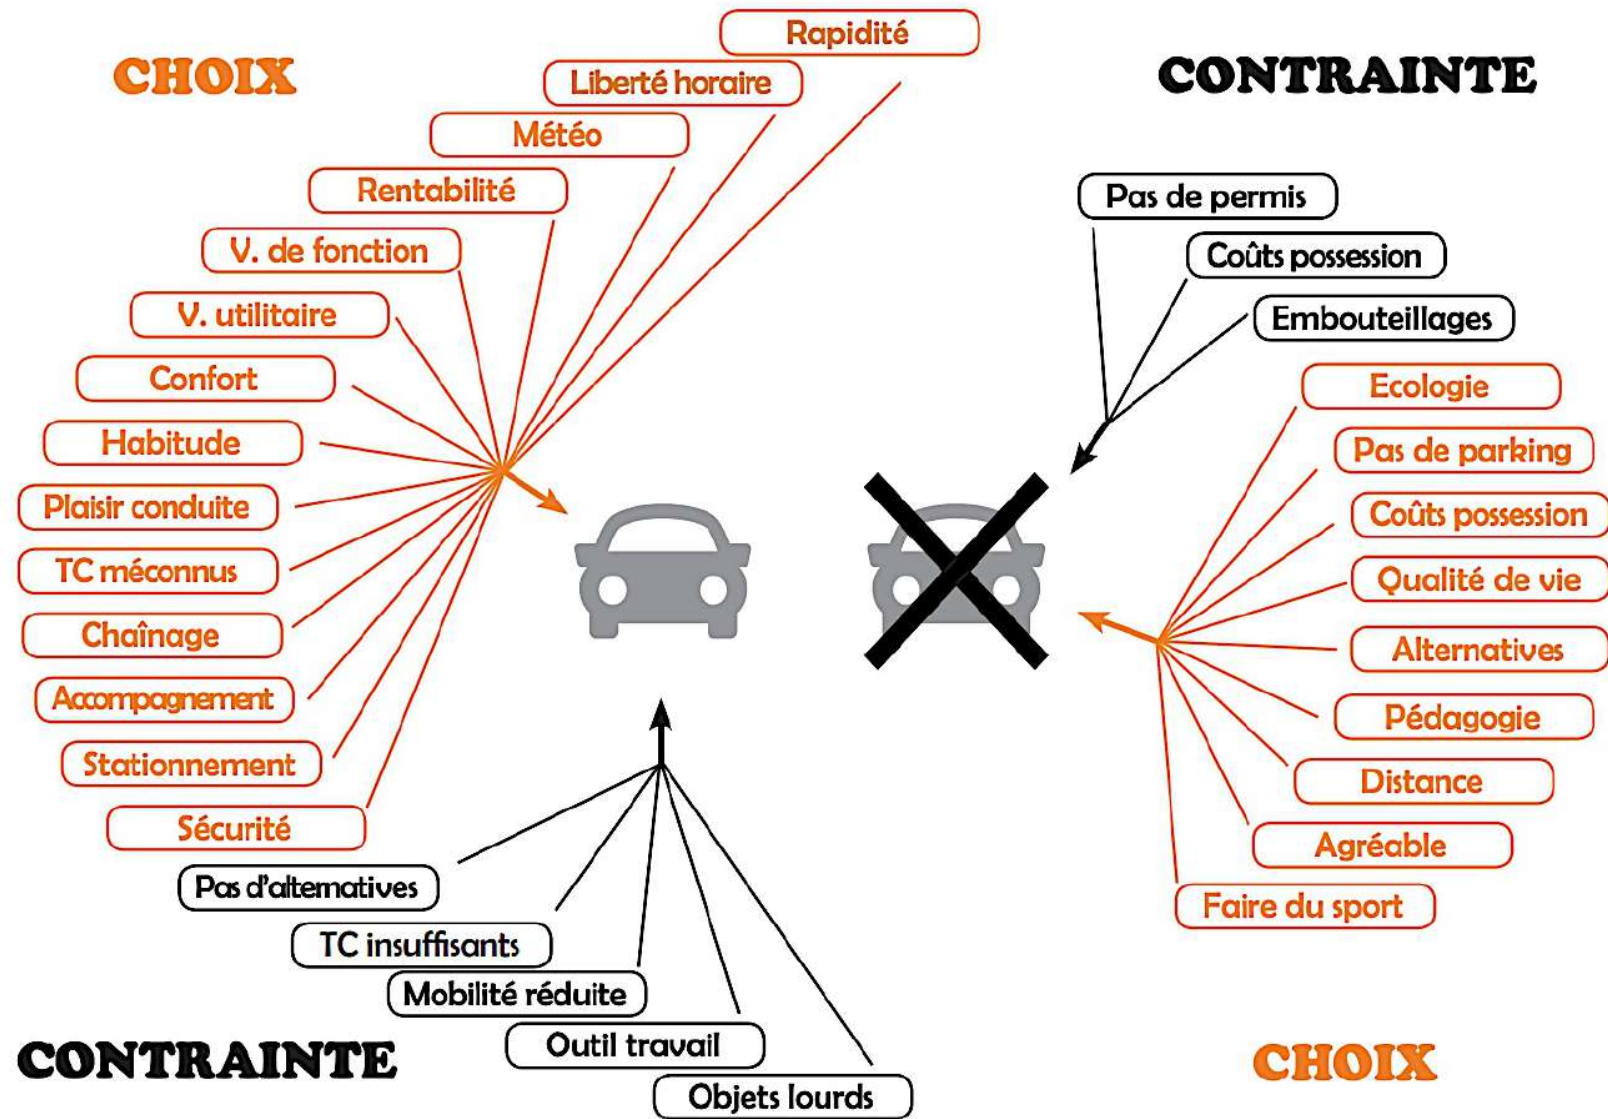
CHOIX

Rapidité

Liberté horaire

Météo

Rentabilité

V. de fonction

V. utilitaire

Confort

Habitude

Plaisir conduite

TC méconnus

Chaînage

Accompagnement

Stationnement

Sécurité

CONTRAINTE

Pas de permis

Coûts possession

Embouteillages

Ecologie

Pas de parking

Coûts possession

Qualité de vie

Alternatives

Pédagogie

Distance

Agréable

Faire du sport

Pas d'alternatives

TC insuffisants

Mobilité réduite

Outil travail

Objets lourds

CONTRAINTE

CHOIX